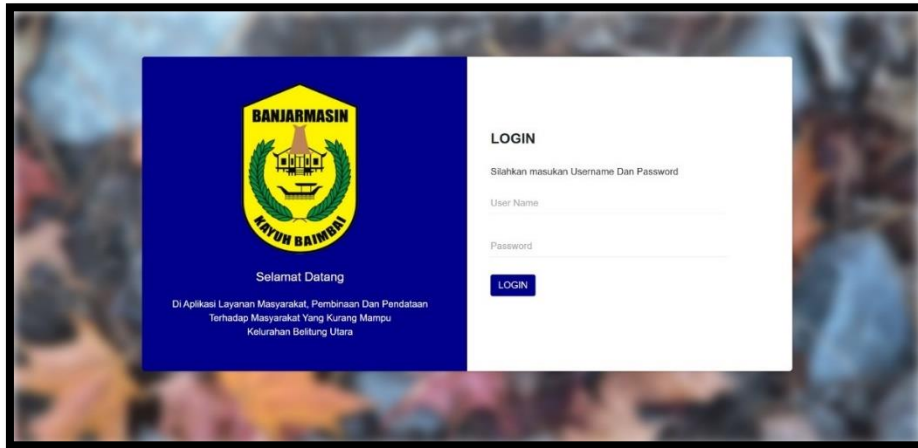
BANJARMASIN

KAYUH BAIMBAI

Selamat Datang

Di Aplikasi Layanan Masyarakat, Pembinaan Dan Pendataan Terhadap Masyarakat Yang Kurang Mampu Kelurahan Belitung Utara

LOGIN

Silahkan masukan Username Dan Password

User Name

Password

LOGIN